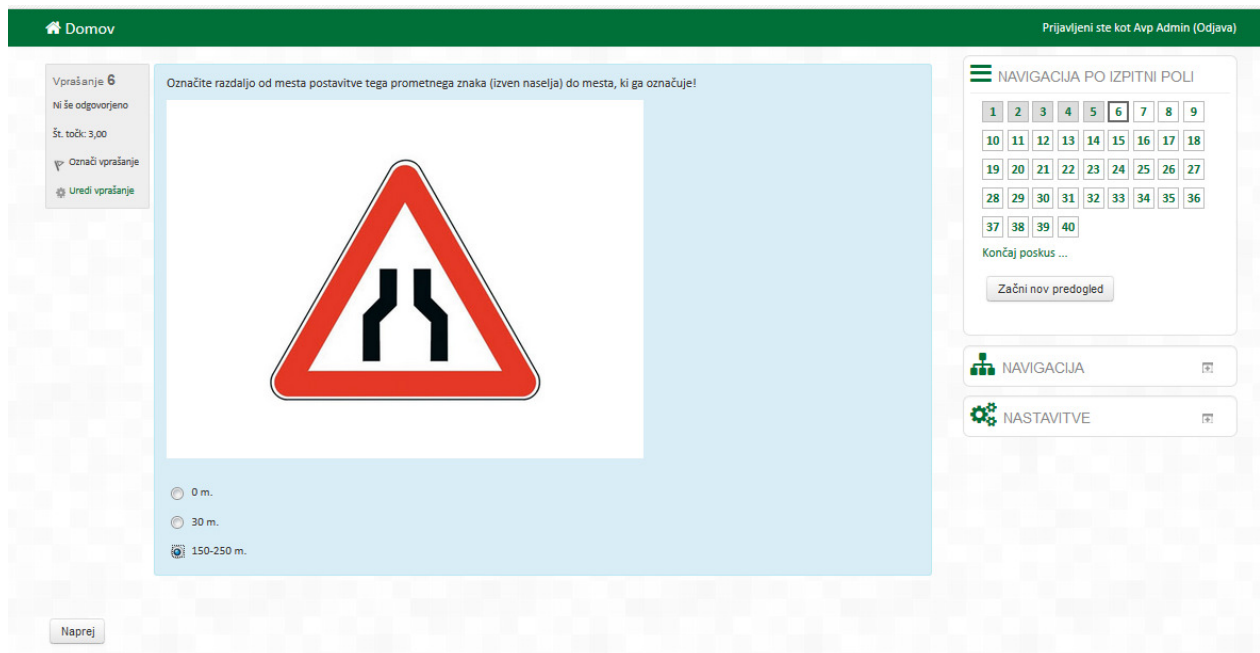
Domov

Prijavljeni ste kot Avp Admin (Odjava)

Vprašanje 6

Ni še odgovorjeno

Št. točk: 3,00

Označi vprašanje

Uredi vprašanje

Označite razdaljo od mesta postavitve tega prometnega znaka (izven naselja) do mesta, ki ga označuje!

0 m.

30 m.

150-250 m.

Naprej

NAVIGACIJA PO IZPITNI POLI

| 1 | 2 | 3 | 4 | 5 | 6 | 7 | 8 | 9 |
|---|---|---|---|---|---|---|---|---|
| 10 | 11 | 12 | 13 | 14 | 15 | 16 | 17 | 18 |
| 19 | 20 | 21 | 22 | 23 | 24 | 25 | 26 | 27 |
| 28 | 29 | 30 | 31 | 32 | 33 | 34 | 35 | 36 |
| 37 | 38 | 39 | 40 | | | | | |

Končaj poskus ...

Začni nov predogled

NAVIGACIJA

NASTAVITVE